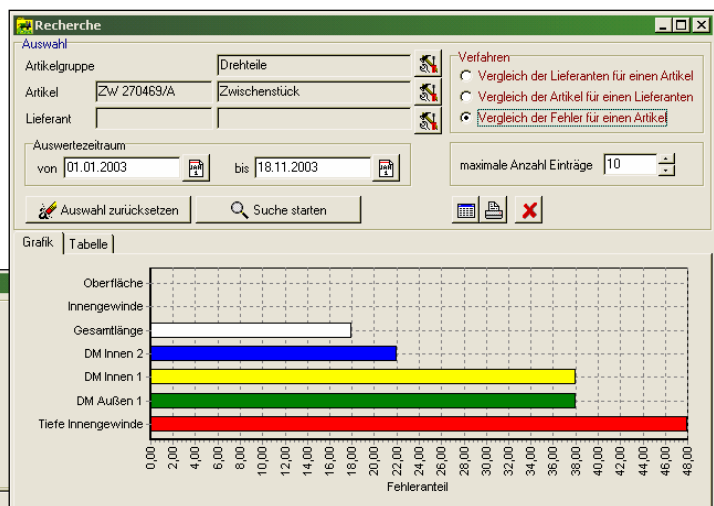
Recherche

Auswahl

Artikelgruppe | Drehteile

Artikel | ZW 270469/A | Zwischenstück

Lieferant

Verfahren
Vergleich der Lieferanten für einen Artikel
Vergleich der Artikel für einen Lieferanten
Vergleich der Fehler für einen Artikel

Auswertezeitraum
von 01.01.2003 bis 18.11.2003

maximale Anzahl Einträge 10

Auswahl zurücksetzen
Suche starten

Grafik | Tabelle

Oberfläche
Innengewinde
Gesamtlänge
DM Innen 2
DM Innen 1
DM Außen 1
Tiefe Innengewinde

0,00 2,00 4,00 6,00 8,00 10,00 12,00 14,00 16,00 18,00 20,00 22,00 24,00 26,00 28,00 30,00 32,00 34,00 36,00 38,00 40,00 42,00 44,00 46,00 48,00

Fehleranteil